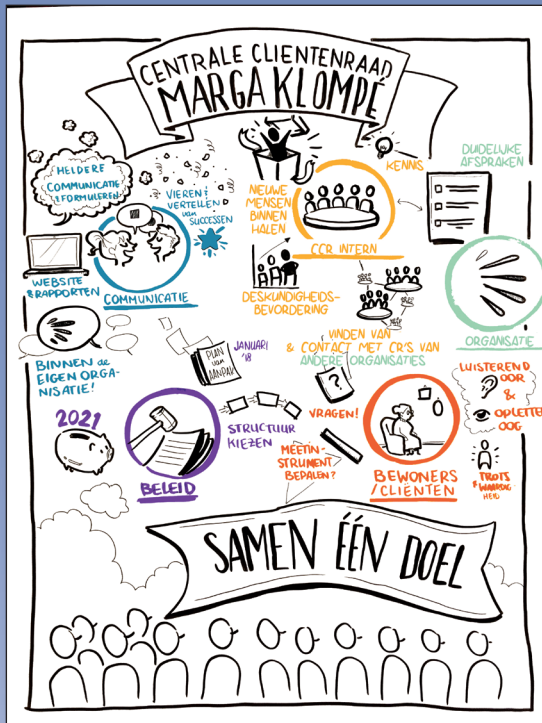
CENTRALE CLIENTENRAAD
MARGA KLOMPÉ

HELDERE COMMUNICATIE & FORMULEREN

VIEREN! VERTELLEN van SUCCESSEN

WEBSITE & RAPPORTEN

COMMUNICATIE

KENNIS

NEUWE MENSEN BINNEN HALEN

CCR INTERN

DESKUNDIGHEIDSBEVORDERING

DUIDELIJKE AFSPRAKEN

ORGANISATIE

BINNEN de EIGEN ORGANISATIE

PLAN van AANPAK

JANUARI '18

VINDEN VAN & CONTACT MET CR'S VAN ANDERE ORGANISATIES

2021

STRUCTUUR KIEZEN

VRAGEN!

MEETINSTRUMENT BEPALEN?

BELEID

BEWONERS / CLIENTEN

LUISTEREND OOR & OPLETTEND OOG

TROTS & WAARDERING HEB

SAMEN ÉÉN DOEL